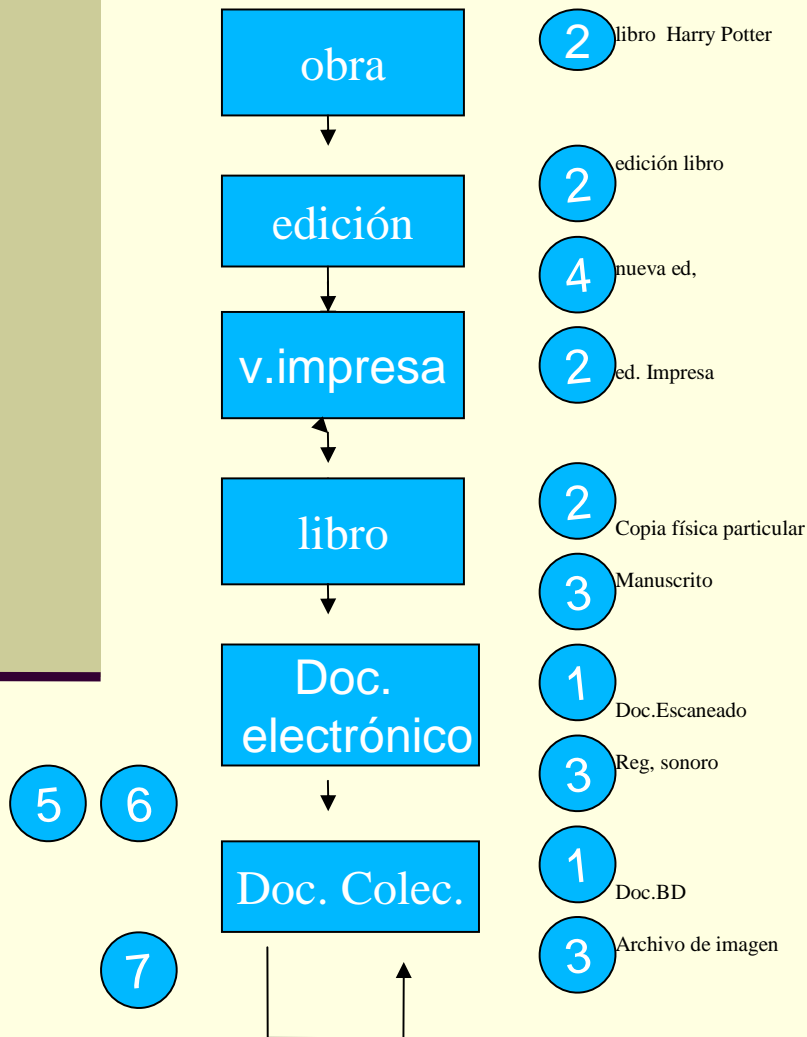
obra

2 libro Harry Potter

edición

2 edición libro

4 nueva ed,

v.impresa

2 ed. Impresa

libro

2 Copia física particular

3 Manuscrito

Doc. electrónico

1 Doc.Escaneado

3 Reg, sonoro

5

6

Doc. Colec.

1 Doc.BD

3 Archivo de imagen

7